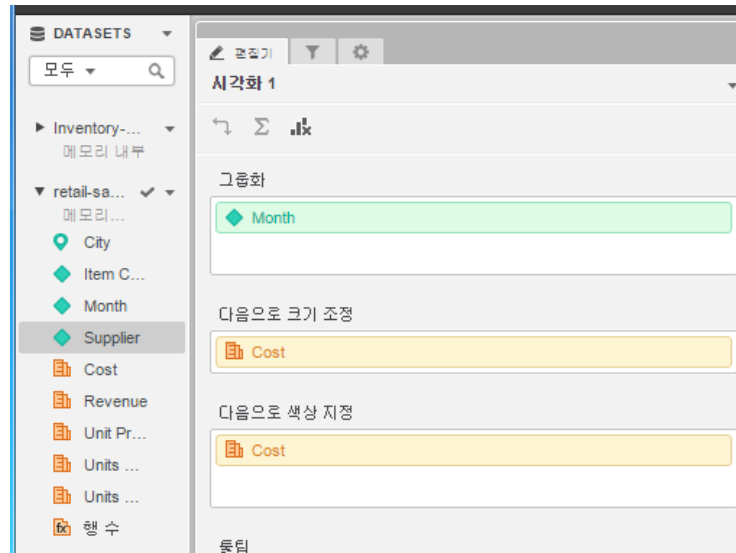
DATASETS

모두

Inventory-...
메모리 내부

retail-sa...
메모리...

City
Item C...
Month
Supplier
Cost
Revenue
Unit Pr...
Units ...
Units ...
행 수

편집기

시각화 1

그룹화
Month

다음으로 크기 조정
Cost

다음으로 색상 지정
Cost

툴팁